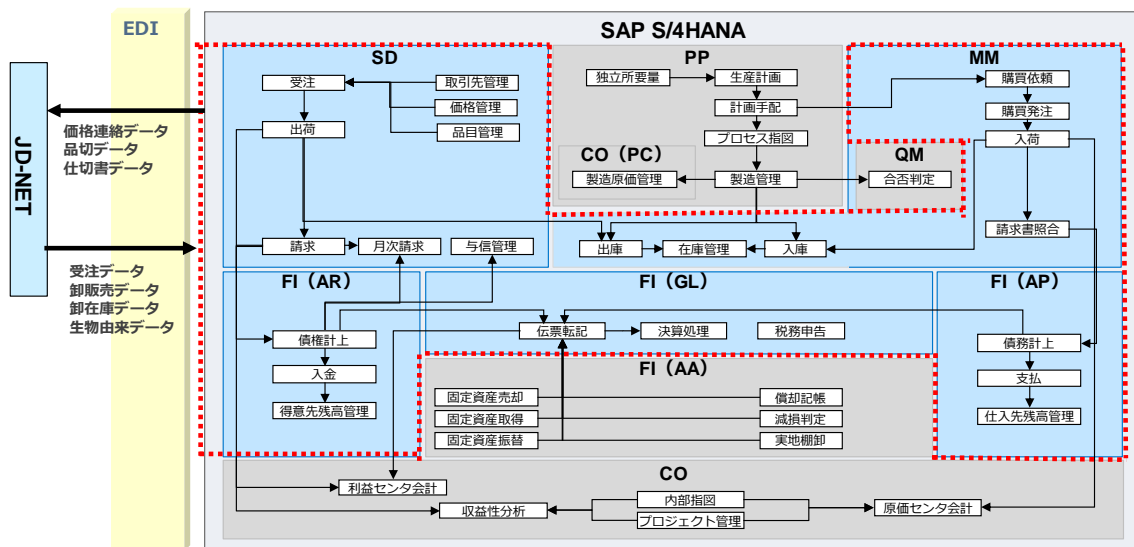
EDI

JD-NET

価格連絡データ
品切データ
仕切書データ

受注データ
卸販売データ
卸在庫データ
生物由来データ

SAP S/4HANA

SD
受注
取引先管理
価格管理
品目管理
出荷
請求
月次請求
与信管理

PP
独立所要量
生産計画
計画手配
プロセス指図
製造管理

CO（PC）
製造原価管理

MM
購買依頼
購買発注
入荷
請求書照合

QM
合否判定

出庫
在庫管理
入庫

FI（AR）
債権計上
入金
得意先残高管理

FI（GL）
伝票転記
決算処理
税務申告

FI（AP）
債務計上
支払
仕入先残高管理

FI（AA）
固定資産売却
固定資産取得
固定資産振替
償却記帳
減損判定
実地棚卸

CO
利益センタ会計
収益性分析
内部指図
プロジェクト管理
原価センタ会計